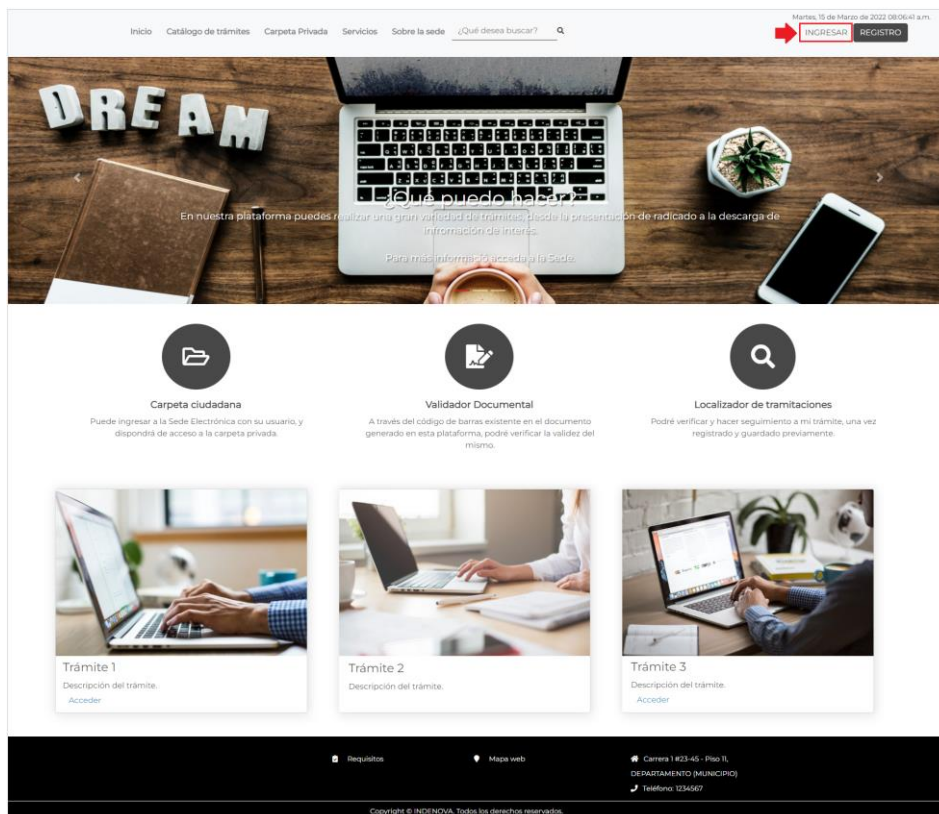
Martes, 15 de Marzo de 2022 08:06:41 a.m.

Inicio Catálogo de trámites Carpeta Privada Servicios Sobre la sede ¿Qué desea buscar?

INGRESAR REGISTRO

DREAM

¿Qué puedo hacer?

En nuestra plataforma puedes realizar una gran variedad de trámites, desde la presentación de radicado a la descarga de información de interés.

Para más información accede a la Sede.

Carpeta ciudadana

Puede ingresar a la Sede Electrónica con su usuario, y dispondrá de acceso a la carpeta privada.

Validador Documental

A través del código de barras existente en el documento generado en esta plataforma, podré verificar la validez del mismo.

Localizador de tramitaciones

Podré verificar y hacer seguimiento a mi trámite, una vez registrado y guardado previamente.

Trámite 1

Descripción del trámite.

Acceder

Trámite 2

Descripción del trámite.

Trámite 3

Descripción del trámite.

Acceder

Requisitos

Mapa web

Carrera 1 #23-45 - Piso 11, DEPARTAMENTO (MUNICIPIO)

Teléfono: 1234567

Copyright © INDENOVA. Todos los derechos reservados.